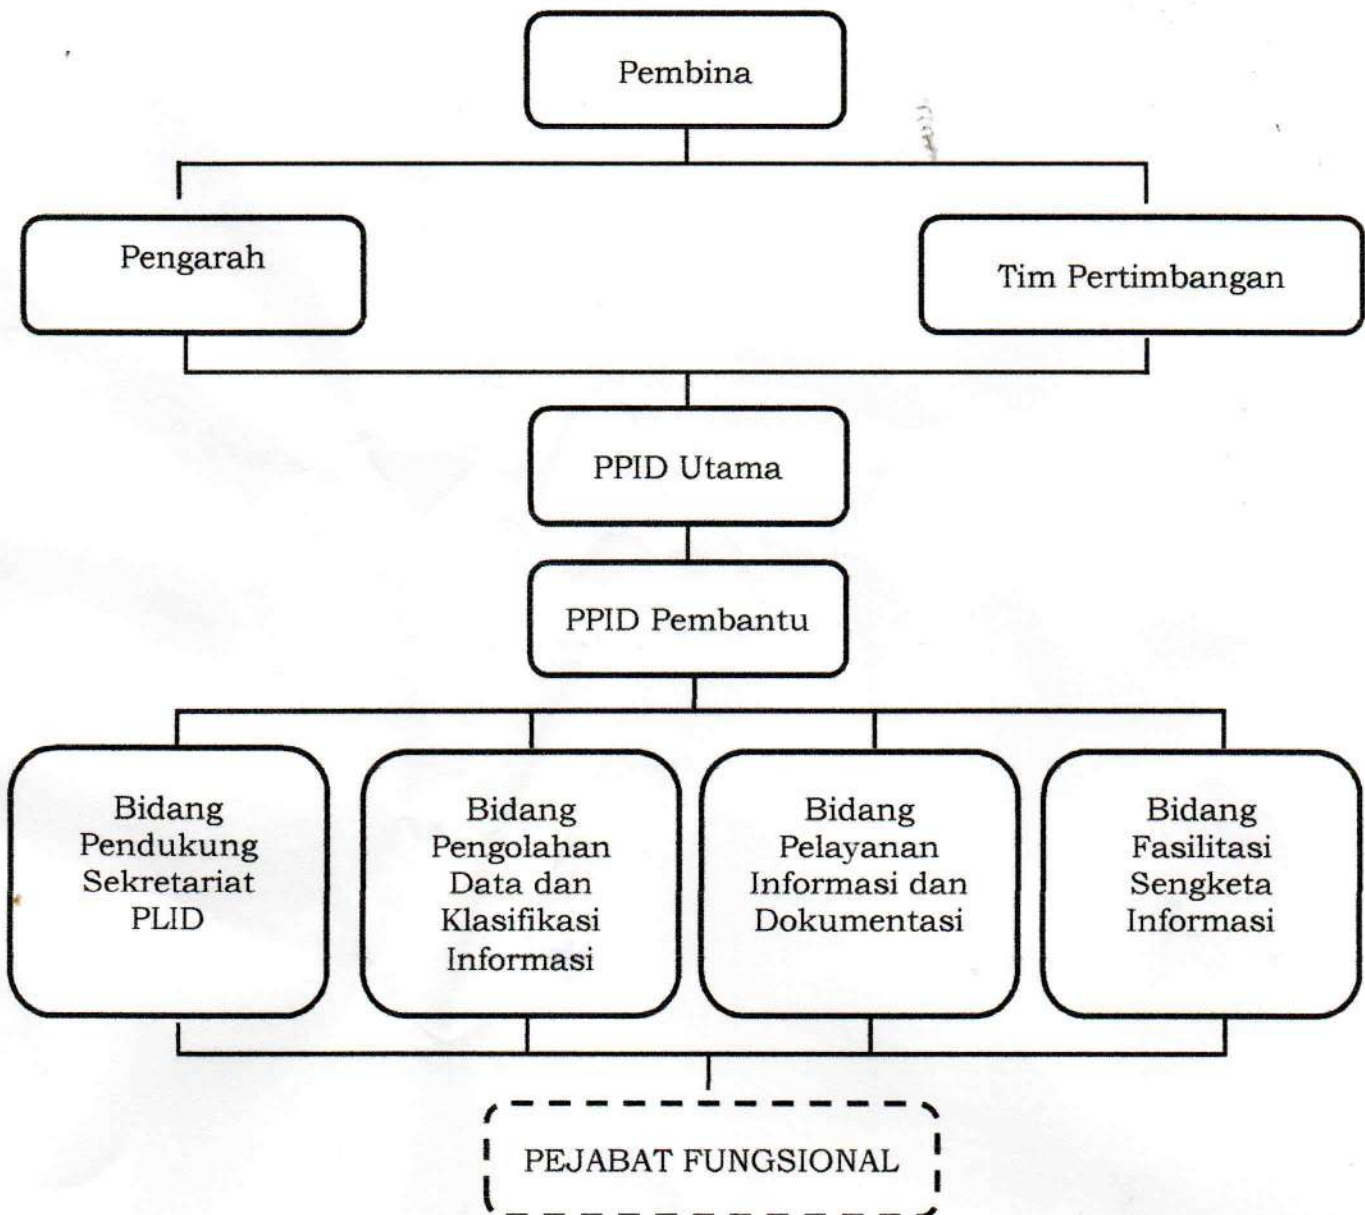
Pembina

Pengarah

Tim Pertimbangan

PPID Utama

PPID Pembantu

Bidang Pendukung Sekretariat PLID

Bidang Pengolahan Data dan Klasifikasi Informasi

Bidang Pelayanan Informasi dan Dokumentasi

Bidang Fasilitasi Sengketa Informasi

PEJABAT FUNGSIONAL